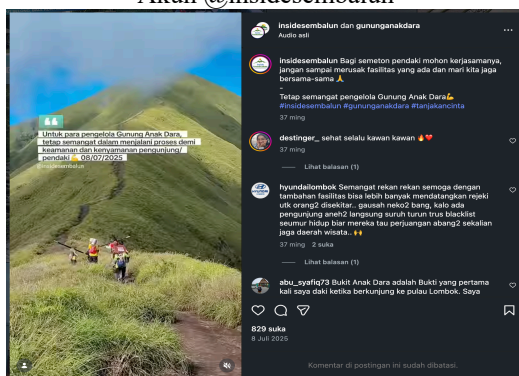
Akun @insidesembalun

Untuk para pengelola Gunung Anak Dara, tetap semangat dalam menjalani proses demi keamanan dan kenyamanan pengunjung/ pendaki 🙏 08/07/2025
@insidesembalun

insidesembalun dan gununganakdara
Audio asli

insidesembalun Bagi semeton pendaki mohon kerjasamanya, jangan sampai merusak fasilitas yang ada dan mari kita jaga bersama-sama 🙏
-
Tetap semangat pengelola Gunung Anak Dara💪
#insidesembalun #gununganakdara #tanjakancinta
37 ming

destinger_ sehat selalu kawan kawan 🔥❤️
37 ming
Lihat balasan (1)

hyundailombok Semangat rekan rekan semoga dengan tambahan fasilitas bisa lebih banyak mendatangkan rejeki utk orang2 disekitar.. gausah neko2 bang, kalo ada pengunjung aneh2 langsung suruh turun trus blacklist seumur hidup biar mereka tau perjuangan abang2 sekalian jaga daerah wisata.. 🙌
37 ming 2 suka
Lihat balasan (1)

abu_syafiq73 Bukit Anak Dara adalah Bukti yang pertama kali saya daki ketika berkunjung ke pulau Lombok. Saya

829 suka
8 Juli 2025

Komentar di postingan ini sudah dibatasi.